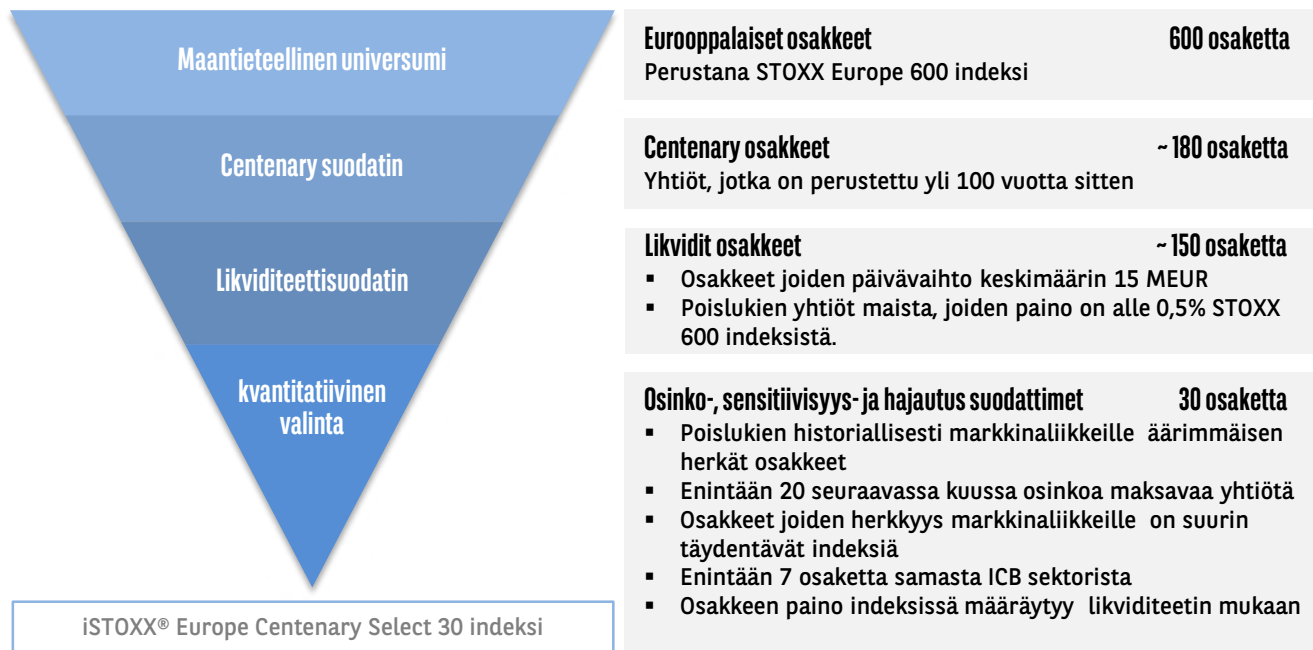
Maantieteellinen universumi

Centenary suodatin

Likviditeettisuodatin

kvantitatiivinen valinta

iSTOXX® Europe Centenary Select 30 indeksi

Eurooppalaiset osakkeet 600 osaketta
Perustana STOXX Europe 600 indeksi

Centenary osakkeet ~ 180 osaketta
Yhtiöt, jotka on perustettu yli 100 vuotta sitten

Likvidit osakkeet ~ 150 osaketta
▪ Osakkeet joiden päivävaihto keskimäärin 15 MEUR
▪ Poislukien yhtiöt maista, joiden paino on alle 0,5% STOXX 600 indeksistä.

Osinko-, sensitiivisyys- ja hajautus suodattimet 30 osaketta
▪ Poislukien historiallisesti markkinaliikkeille äärimmäisen herkät osakkeet
▪ Enintään 20 seuraavassa kuussa osinkoa maksavaa yhtiötä
▪ Osakkeet joiden herkkyys markkinaliikkeille on suurin täydentävät indeksiä
▪ Enintään 7 osaketta samasta ICB sektorista
▪ Osakkeen paino indeksissä määräytyy likviditeetin mukaan